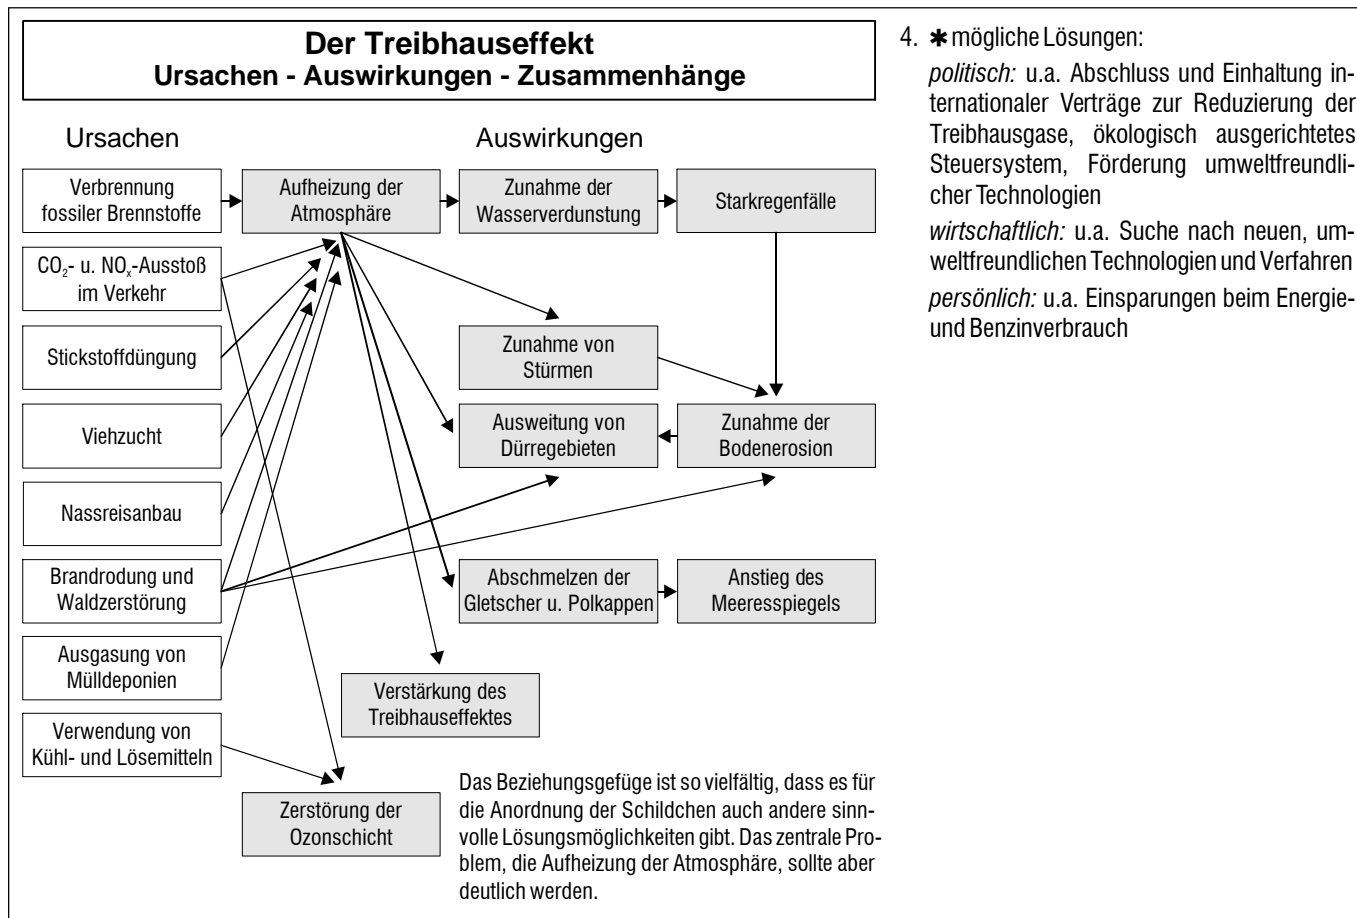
Der Treibhauseffekt
Ursachen - Auswirkungen - Zusammenhänge

Ursachen

Auswirkungen

Verbrennung fossiler Brennstoffe

Aufheizung der Atmosphäre

Zunahme der Wasserverdunstung

Starkregenfälle

$CO_2$- u. $NO_x$-Ausstoß im Verkehr

Zunahme von Stürmen

Stickstoffdüngung

Ausweitung von Dürregebieten

Zunahme der Bodenerosion

Viehzucht

Nassreisanbau

Brandrodung und Waldzerstörung

Abschmelzen der Gletscher u. Polkappen

Anstieg des Meeresspiegels

Ausgasung von Mülldeponien

Verstärkung des Treibhauseffektes

Verwendung von Kühl- und Lösemitteln

Zerstörung der Ozonschicht

Das Beziehungsgefüge ist so vielfältig, dass es für die Anordnung der Schildchen auch andere sinnvolle Lösungsmöglichkeiten gibt. Das zentrale Problem, die Aufheizung der Atmosphäre, sollte aber deutlich werden.

4. ✱ mögliche Lösungen:

politisch: u.a. Abschluss und Einhaltung internationaler Verträge zur Reduzierung der Treibhausgase, ökologisch ausgerichtetes Steuersystem, Förderung umweltfreundlicher Technologien

wirtschaftlich: u.a. Suche nach neuen, umweltfreundlichen Technologien und Verfahren

persönlich: u.a. Einsparungen beim Energie- und Benzinverbrauch